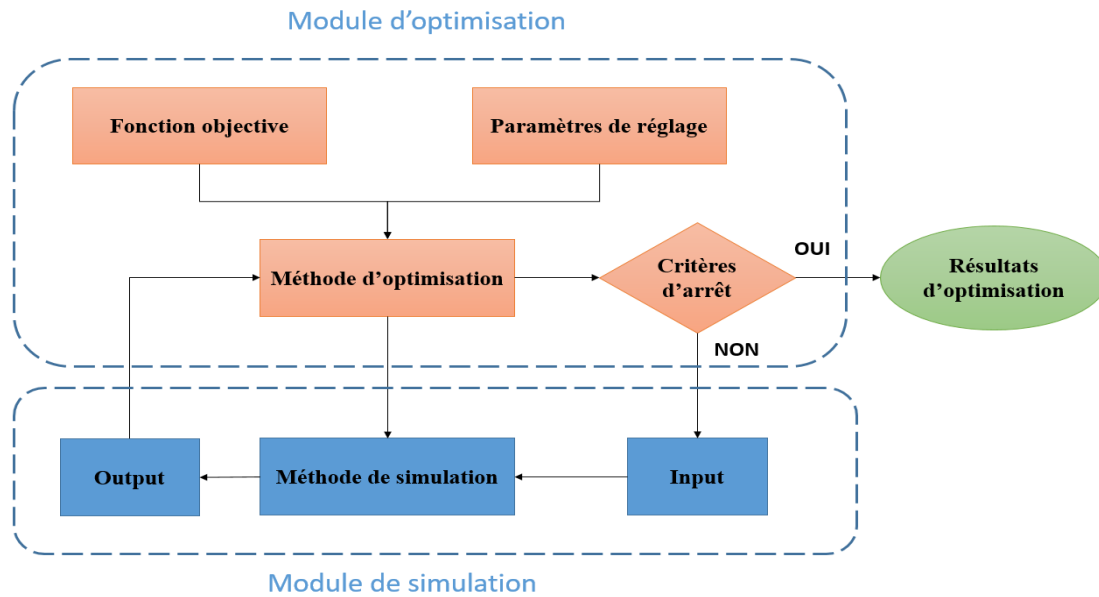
Module d’optimisation

Fonction objective

Paramètres de réglage

Méthode d’optimisation

Critères d’arrêt

OUI

Résultats d’optimisation

NON

Output

Méthode de simulation

Input

Module de simulation